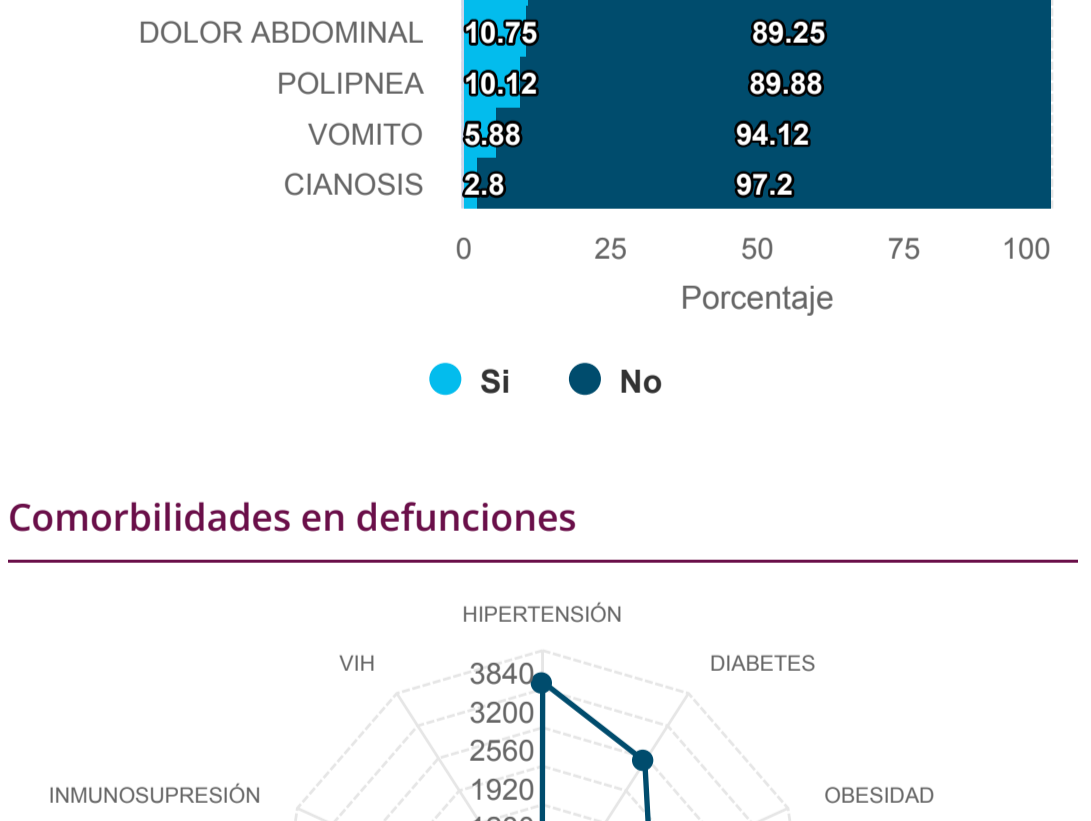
DOLOR ABDOMINAL 10.75 89.25
POLIPNEA 10.12 89.88
VOMITO 5.88 94.12
CIANOSIS 2.8 97.2

0 25 50 75 100
Porcentaje

Si No

Comorbilidades en defunciones

HIPERTENSIÓN
VIH
DIABETES
INMUNOSUPRESIÓN
OBESIDAD
3840
3200
2560
1920
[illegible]